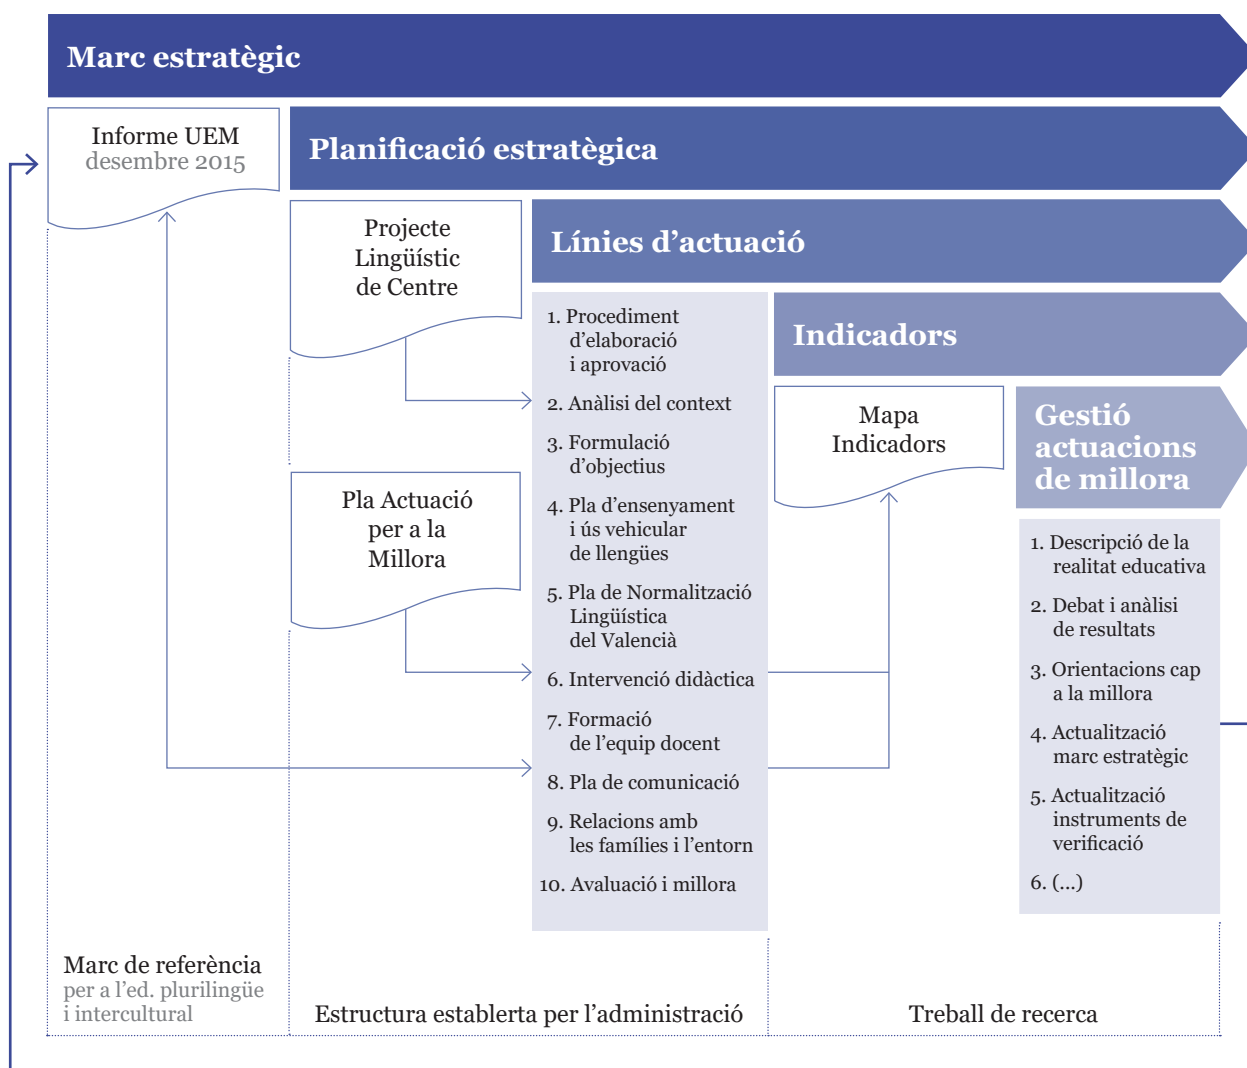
Marc estratègic

Informe UEM
desembre 2015

Planificació estratègica

Projecte Lingüístic de Centre

Línies d'actuació

1. Procediment d'elaboració i aprovació
2. Anàlisi del context
3. Formulació d'objectius
4. Pla d'ensenyament i ús vehicular de llengües
5. Pla de Normalització Lingüística del Valencià
6. Intervenció didàctica
7. Formació de l'equip docent
8. Pla de comunicació
9. Relacions amb les famílies i l'entorn
10. Avaluació i millora

Pla Actuació per a la Millora

Indicadors

Mapa Indicadors

Gestió actuacions de millora

1. Descripció de la realitat educativa
2. Debat i anàlisi de resultats
3. Orientacions cap a la millora
4. Actualització marc estratègic
5. Actualització instruments de verificació
6. (...)

Marc de referència
per a l'ed. plurilingüe i intercultural

Estructura establerta per l'administració

Treball de recerca